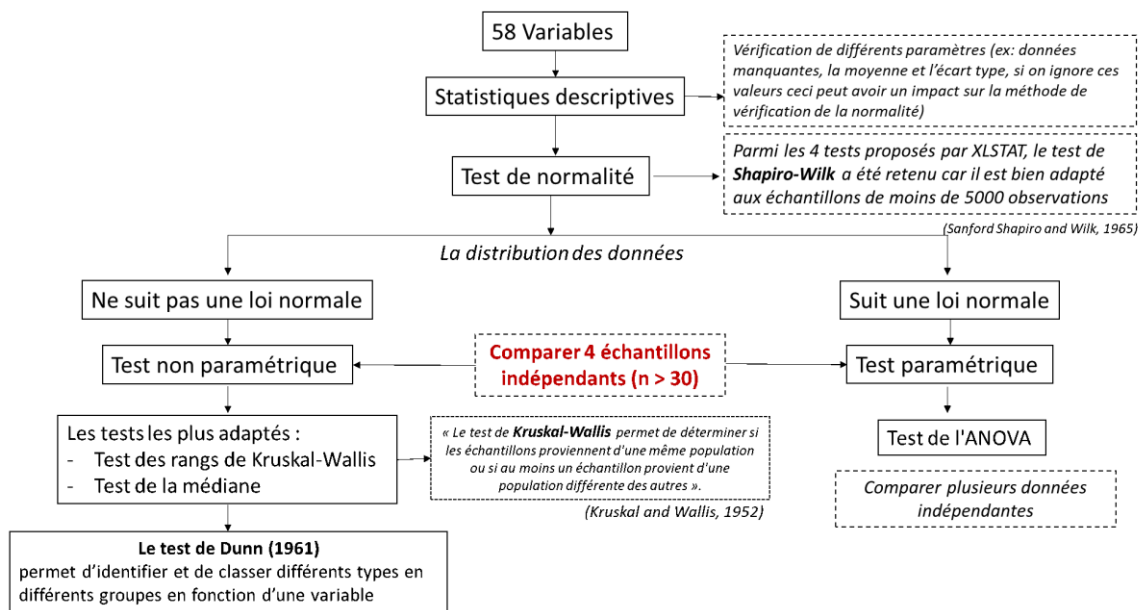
58 Variables

Statistiques descriptives

Vérification de différents paramètres (ex: données manquantes, la moyenne et l'écart type, si on ignore ces valeurs ceci peut avoir un impact sur la méthode de vérification de la normalité)

Test de normalité

Parmi les 4 tests proposés par XLSTAT, le test de **Shapiro-Wilk** a été retenu car il est bien adapté aux échantillons de moins de 5000 observations

(Sanford Shapiro and Wilk, 1965)

La distribution des données

Ne suit pas une loi normale

Suit une loi normale

Test non paramétrique

Comparer 4 échantillons indépendants (n > 30)

Test paramétrique

Les tests les plus adaptés :
- Test des rangs de Kruskal-Wallis
- Test de la médiane

« Le test de **Kruskal-Wallis** permet de déterminer si les échantillons proviennent d'une même population ou si au moins un échantillon provient d'une population différente des autres ».

(Kruskal and Wallis, 1952)

Test de l'ANOVA

Comparer plusieurs données indépendantes

**Le test de Dunn (1961)**
permet d'identifier et de classer différents types en différents groupes en fonction d'une variable